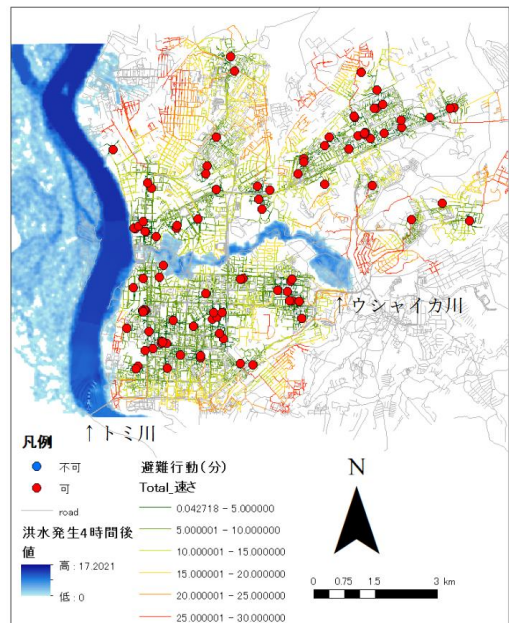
↑ウシャイカ川

↑トミ川

凡例

不可

可

road

洪水発生4時間後値

高 : 17.2021

低 : 0

避難行動(分)

Total_速さ

0.042718 - 5.000000

5.000001 - 10.000000

10.000001 - 15.000000

15.000001 - 20.000000

20.000001 - 25.000000

25.000001 - 30.000000

N

0 0.75 1.5 3 km